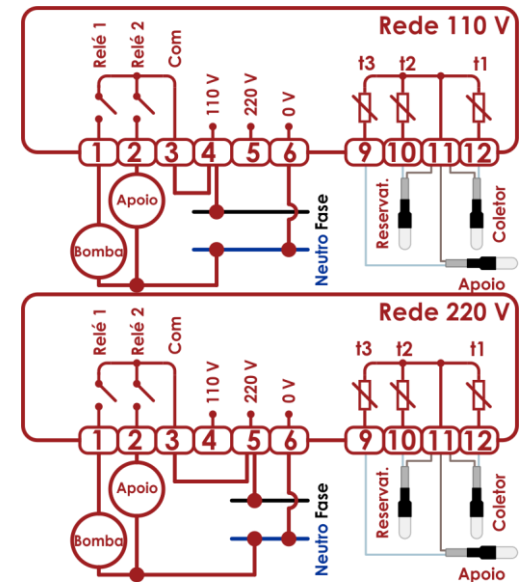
Rede 110 V

Relé 1
Relé 2
Com
110 V
220 V
0 V
t3
t2
t1
1
2
3
4
5
6
9
10
11
12
Apoio
Bomba
Fase
Neutro
Reservat.
Coletor
Apoio

Rede 220 V

Relé 1
Relé 2
Com
110 V
220 V
0 V
t3
t2
t1
1
2
3
4
5
6
9
10
11
12
Apoio
Bomba
Fase
Neutro
Reservat.
Coletor
Apoio